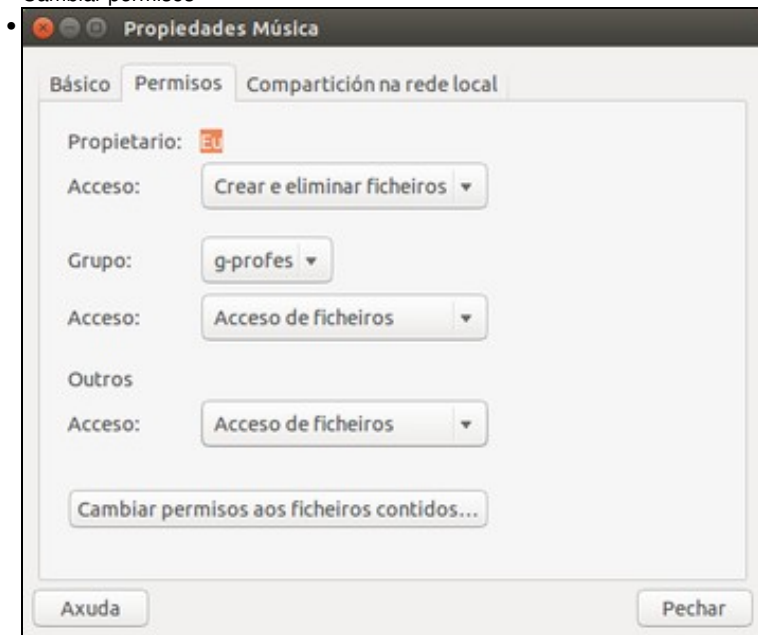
Cambiar permisos

Propiedades Música

Básico | Permisos | Compartición na rede local

Propietario: Eu

Acceso: Crear e eliminar ficheiros

Grupo: g-profes

Acceso: Acceso de ficheiros

Outros

Acceso: Acceso de ficheiros

Cambiar permisos aos ficheiros contidos...

Axuda

Pechar